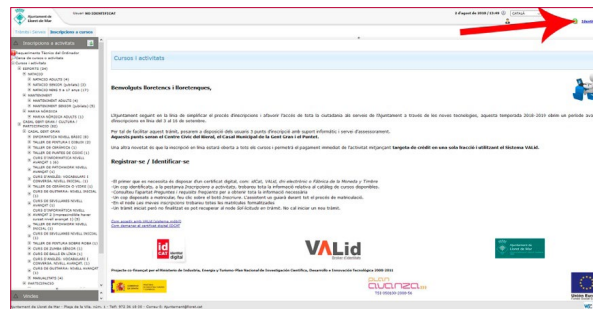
Ajuntament de Lloret de Mar

Usuari: NO IDENTIFICAT

2 d'agost de 2018 | 13:49 | CATALÀ

Identi

Tràmits i Serveis | Inscripcions a cursos

Inscripcions a activitats

Requeriments Tècnics de l'Ordinador
Tema de cursos o activitats
Cursos i activitats
ESPORTS (34)
NATACIÓ
NATACIÓ ADULTS (4)
NATACIÓ SENIOR (juliols) (2)
NATACIÓ NEN 8 a 17 anys (17)
MANTENIMENT
MANTENIMENT ADULTS (4)
MANTENIMENT SENIOR (juliols) (3)
GIMNÀSTICA AERÒBICA
MARXA NÒRDICA ADULTS (1)
CASAL SERT (ESTIU / CULTURA / MANTENIMENT) (34)
CASAL SERT (ESTIU)
TALLER D'INFORMÀTICA NIVELL BÀSIC (8)
TALLER DE PINTURA I DIBUIX (2)
TALLER DE CERÀMICA (1)
TALLER DE PUNTES DE COIXÍ (1)
CURS D'INFORMÀTICA NIVELL AVANÇAT (3)
TALLER DE PATCHWORK NIVELL AVANÇAT (1)
TALLER DE CERÀMICA (1)
CURS D'ANGLÈS: VOCABULARI I CONVERSA. NIVELL INICIAL (1)
TALLER DE CERÀMICA (2 VOTS) (1)
CURS DE GUITARRA: NIVELL INICIAL (1)
CURS DE SEVILLANES NIVELL AVANÇAT (1)
CURS D'INFORMÀTICA NIVELL AVANÇAT (Imprescindible haver cursat nivell bàsic) (1)
CURS DE SEVILLANES NIVELL INICIAL (1)
TALLER DE PINTURA SOBRE ROBA (1)
CURS DE BALLS EN LÍNIA (1)
CURS D'ANGLÈS: VOCABULARI I CONVERSA. NIVELL MIG (1)
CURS DE GUITARRA: NIVELL AVANÇAT (1)
MANUALITATS (4)
PARTICIPACIÓ

Vincles

Cursos i activitats

Benvolguts lloretencs i lloretenques,

Ultimament seguint en la línia de simplificar el procés d'inscripcions i afavorir l'accés de tota la ciutadania als serveis de l'Ajuntament a través de les noves tecnologies, aquesta temporada 2018-2019 obrim un període aut d'inscripcions en línia del 3 al 16 de setembre.

Per tal de facilitar aquest tràmit, posarem a disposició dels usuaris 3 punts d'inscripció amb suport informàtic i servei d'assessorament. Aquests punts seran el Centre Cívic del Rieral, el Casal Municipal de la Gent Gran i el Puntet.

Una altra novetat és que la inscripció en línia estarà oberta a tots els cursos i permetrà el pagament immediat mitjançant targeta de crèdit en una sola fracció i utilitzant el sistema VALid.

Registrar-se / Identificar-se

-Primer que es necessita és disposar d'un certificat digital, com: idCat, VALid, dni electrònic o Fàbrica de la Moneda y Timbre
-Un cop identificats, a la pestanya Inscripcions a activitats, trobareu tota la informació relativa al catàleg de cursos disponibles.
-Consulteu l'apartat Preguntes i respostes freqüents per a obtenir tota la informació necessària
-Un cop disposeu a matricular. Nou clic sobre el botó Inscriure. Cassetent us guarà durant tot el procés de matriculació.
-En el sobre les meves inscripcions trobareu totes les matrícules formalitzades.
-Un tràmit encat però no finalitzat es pot recuperar al mode Sol·licitud en tràmit. No cal iniciar un nou tràmit.

Com accedir amb idCat (sistema públic)
Com demanar el certificat digital IDCAT

idCAT certificat digital

VALid

Projecte co-finançat pel el Ministeri de Indústria, Energia y Turismo Plan Nacional de Investigación Científica, Desarrollo e Innovación Tecnológica 2008-2011

Plan Avanza 2 TSI-020100-2009-56

Unión Euro

Ajuntament de Lloret de Mar - Plaça de la Vila, núm. 1 - Telf: 972 36 18 00 - Correu E: ajuntament@lloret.cat